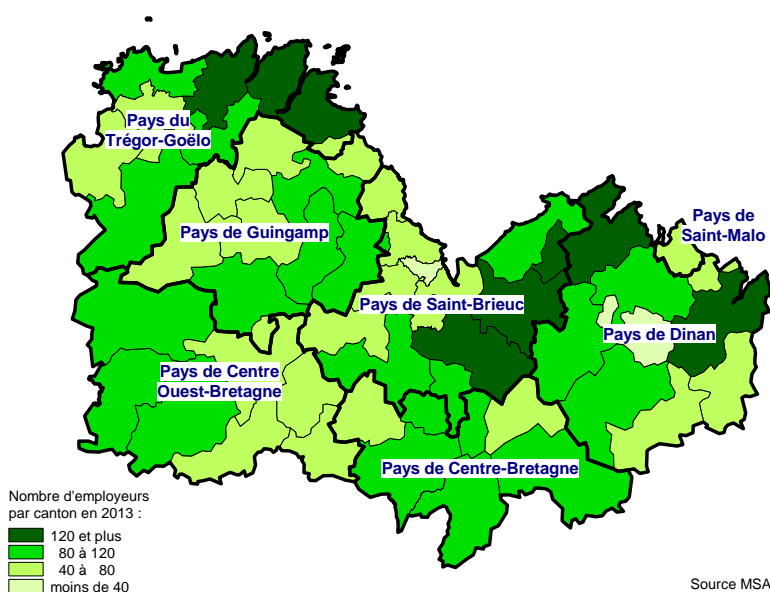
Pays du Trégor-Goëlo

Pays de Guingamp

Pays de Saint-Malo

Pays de Saint-Brieuc

Pays de Dinan

Pays de Centre Ouest-Bretagne

Pays de Centre-Bretagne

Nombre d'employeurs par canton en 2013 :

120 et plus

80 à 120

40 à 80

moins de 40

Source MSA